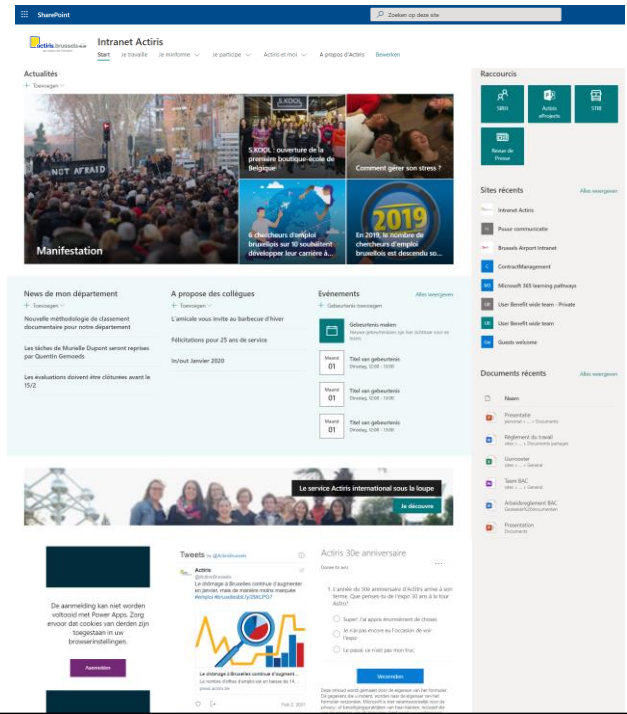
SharePoint

Zoeken op deze site

actiris.brussels

Intranet Actiris

Start Je travaille Je m'informe Je participe Actiris et moi A propos d'Actiris Bewerken

Actualités

+ Toevoegen

NOT AFRAID

Manifestation

S.KOOL : ouverture de la première boutique-école de Belgique

Comment gérer son stress ?

6 chercheurs d'emploi bruxellois sur 10 souhaitent développer leur carrière à...

2019

En 2019, le nombre de chercheurs d'emploi bruxellois est descendu so...

Raccourcis

SIRH

Actiris eProjects

STIB

Revue de Presse

Sites récents

Alles weergeven

Intranet Actiris

Pour communicatie

Brussels Airport Intranet

ContractManagement

Microsoft 365 learning pathways

User Benefit wide team - Private

User Benefit wide team

Guests welcome

News de mon département

+ Toevoegen

Nouvelle méthodologie de classement documentaire pour notre département

Les tâches de Murielle Dupont seront reprises par Quentin Gemoeds

Les évaluations doivent être clôturées avant le 15/2

A propose des collègues

+ Toevoegen

L'amicale vous invite au barbecue d'hiver

Félicitations pour 25 ans de service

In/out Janvier 2020

Evénements

Alles weergeven

+ Gebeurtenis toevoegen

Gebeurtenis maken

Maand 01 Titel van gebeurtenis

Maand 01 Titel van gebeurtenis

Maand 01 Titel van gebeurtenis

Documents récents

Alles weergeven

Naam

Presentatie

Règlement du travail

Usersoster

Team BAC

Arbeidsreglement BAC

Presentation

Le service Actiris international sous la loupe

Je découvre

De aanmelding kan niet worden voltooid met Power Apps. Zorg ervoor dat cookies van derden zijn toegestaan in uw browserinstellingen.

Aanmelden

Tweets by @ActirisBrussels

Actiris

Le chômage à Bruxelles continue d'augmenter en janvier, mais de manière moins marquée

Le chômage à Bruxelles continue d'augmenter en janvier...

Actiris 30e anniversaire

1. L'année du 30e anniversaire d'Actiris arrive à son terme. Que pensez-tu de l'expo 30 ans à la tour Actiris?

Super! J'ai apprécié énormément de choses

Je n'ai pas encore eu l'occasion de voir l'expo

Le passé, ce n'est pas mon truc

Verzenden